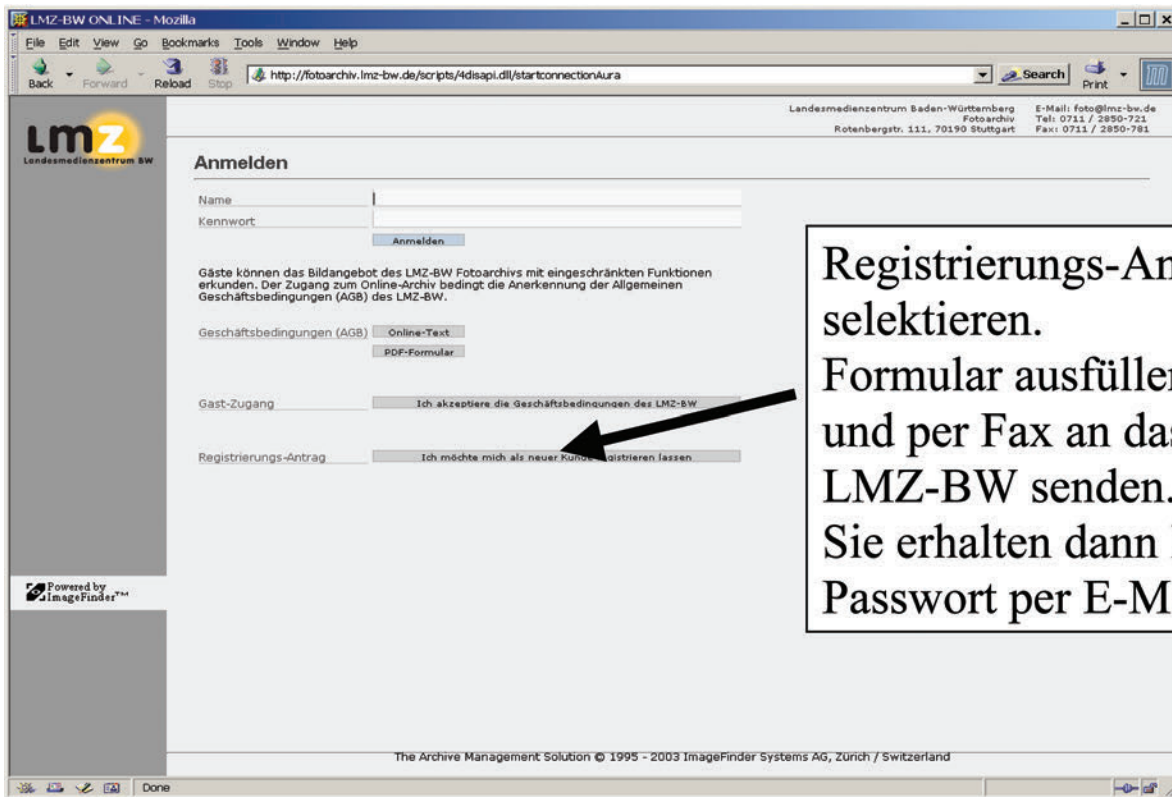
LMZ-BW ONLINE - Mozilla

File Edit View Go Bookmarks Tools Window Help

Back Forward Reload Stop http://fotoarchiv.lmz-bw.de/scripts/4disapi.dll/startconnectionAura Search Print

LMZ Landesmedienzentrum BW

Landesmedienzentrum Baden-Württemberg Fotoarchiv Rotenbergstr. 111, 70190 Stuttgart

E-Mail: foto@lmz-bw.de Tel: 0711 / 2850-721 Fax: 0711 / 2850-781

Anmelden

Name

Kennwort

Anmelden

Gäste können das Bildangebot des LMZ-BW Fotoarchivs mit eingeschränkten Funktionen erkunden. Der Zugang zum Online-Archiv bedingt die Anerkennung der Allgemeinen Geschäftsbedingungen (AGB) des LMZ-BW.

Geschäftsbedingungen (AGB) Online-Text

PDF-Formular

Gast-Zugang Ich akzeptiere die Geschäftsbedingungen des LMZ-BW

Registrierungs-Antrag Ich möchte mich als neuer Kunde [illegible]gistrieren lassen

Registrierungs-An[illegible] selektieren. Formular ausfülle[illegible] und per Fax an da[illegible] LMZ-BW senden. Sie erhalten dann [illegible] Passwort per E-M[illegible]

Powered by ImageFinder™

The Archive Management Solution © 1995 - 2003 ImageFinder Systems AG, Zürich / Switzerland

Done